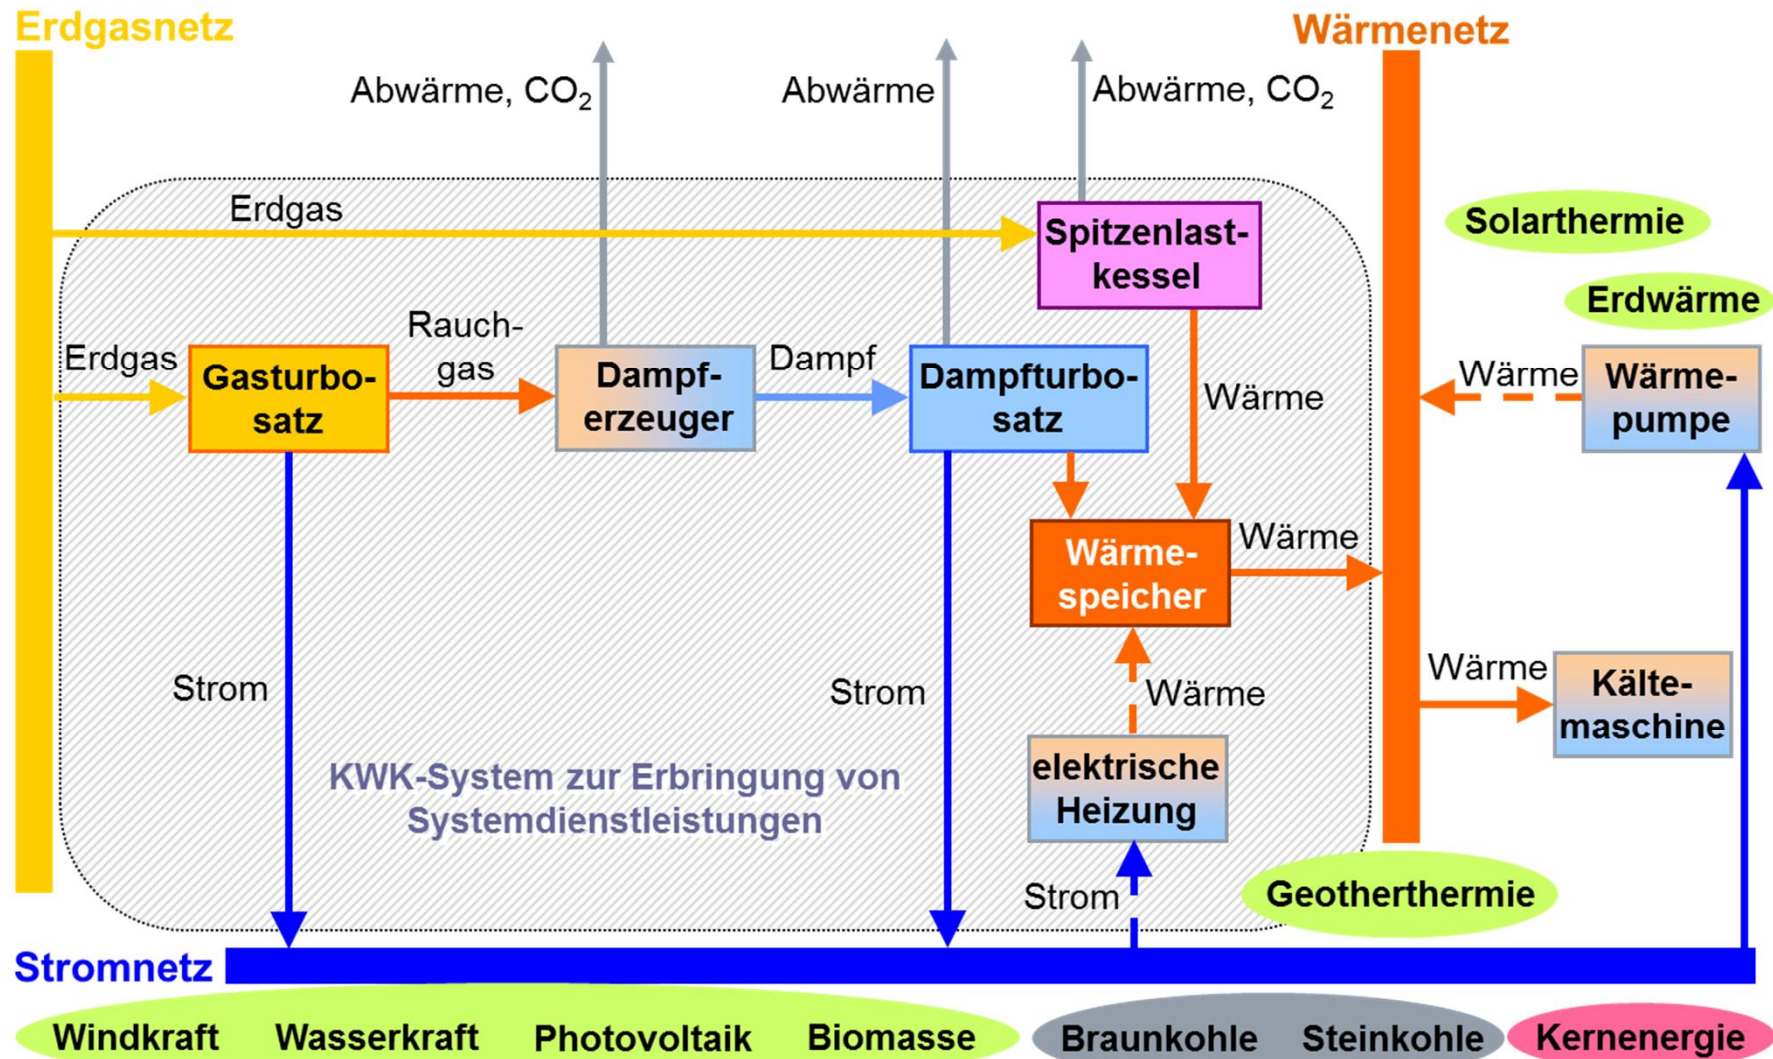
Erdgasnetz

Wärmenetz

Abwärme, $CO_2$

Abwärme

Abwärme, $CO_2$

Erdgas

Spitzenlastkessel

Solarthermie

Erdwärme

Erdgas

Gasturbosatz

Rauchgas

Dampferzeuger

Dampf

Dampfturbosatz

Wärme

Wärme

Wärmepumpe

Wärmespeicher

Wärme

Strom

Strom

Wärme

Wärme

Kältemaschine

KWK-System zur Erbringung von Systemdienstleistungen

elektrische Heizung

Strom

Geotherthermie

Stromnetz

Windkraft Wasserkraft Photovoltaik Biomasse

Braunkohle Steinkohle

Kernenergie